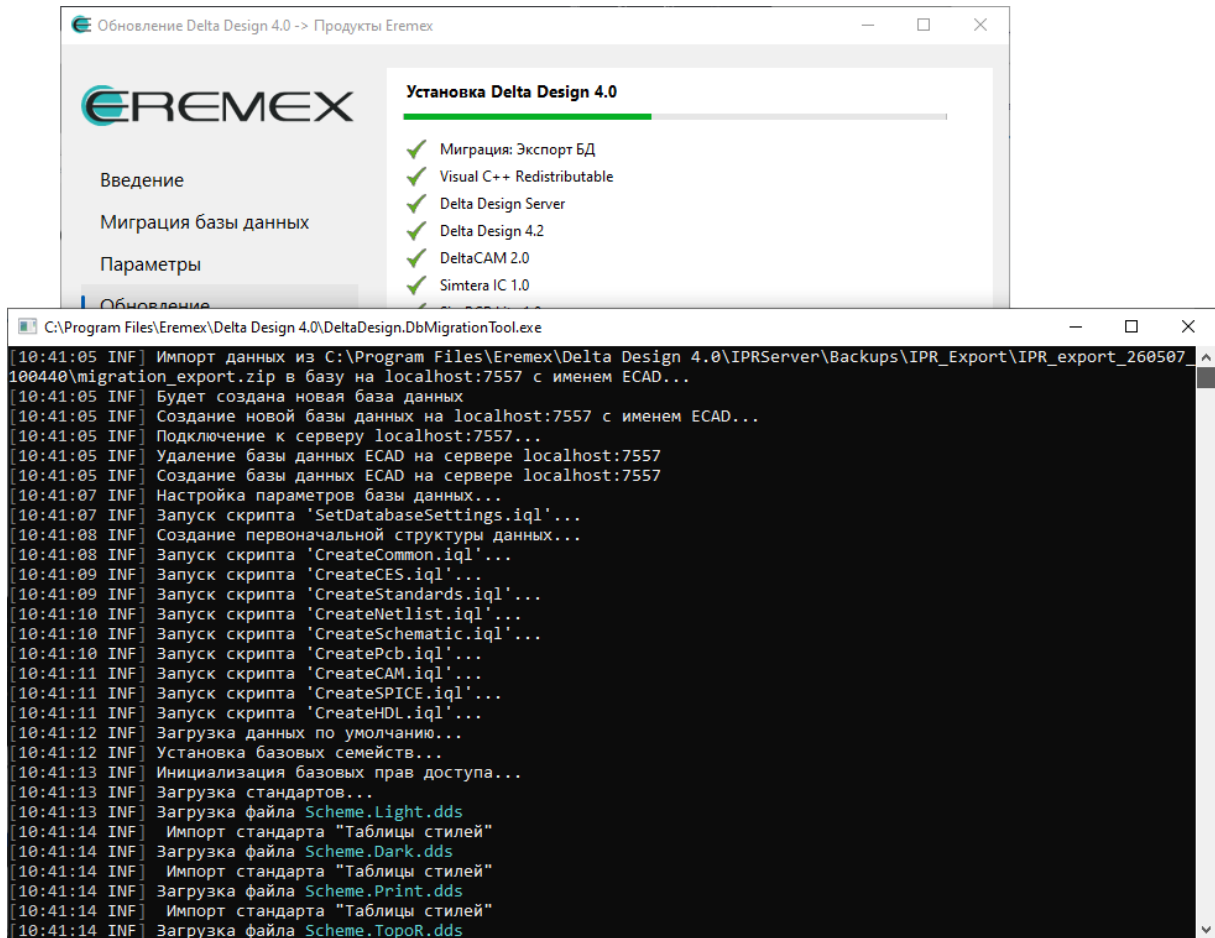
Обновление Delta Design 4.0 -> Продукты Eremex

EREMEX

Введение

Миграция базы данных

Параметры

Обновление

Установка Delta Design 4.0

Миграция: Экспорт БД

Visual C++ Redistributable

Delta Design Server

Delta Design 4.2

DeltaCAM 2.0

Simtera IC 1.0

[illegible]

C:\Program Files\Eremex\Delta Design 4.0\DeltaDesign.DbMigrationTool.exe

[10:41:05 INF] Импорт данных из C:\Program Files\Eremex\Delta Design 4.0\IPRServer\Backups\IPR_Export\IPR_export_260507_100440\migration_export.zip в базу на localhost:7557 с именем ECAD...
[10:41:05 INF] Будет создана новая база данных
[10:41:05 INF] Создание новой базы данных на localhost:7557 с именем ECAD...
[10:41:05 INF] Подключение к серверу localhost:7557...
[10:41:05 INF] Удаление базы данных ECAD на сервере localhost:7557
[10:41:05 INF] Создание базы данных ECAD на сервере localhost:7557
[10:41:07 INF] Настройка параметров базы данных...
[10:41:07 INF] Запуск скрипта 'SetDatabaseSettings.iql'...
[10:41:08 INF] Создание первоначальной структуры данных...
[10:41:08 INF] Запуск скрипта 'CreateCommon.iql'...
[10:41:09 INF] Запуск скрипта 'CreateCES.iql'...
[10:41:09 INF] Запуск скрипта 'CreateStandards.iql'...
[10:41:10 INF] Запуск скрипта 'CreateNetlist.iql'...
[10:41:10 INF] Запуск скрипта 'CreateSchematic.iql'...
[10:41:10 INF] Запуск скрипта 'CreatePcb.iql'...
[10:41:11 INF] Запуск скрипта 'CreateCAM.iql'...
[10:41:11 INF] Запуск скрипта 'CreateSPICE.iql'...
[10:41:11 INF] Запуск скрипта 'CreateHDL.iql'...
[10:41:12 INF] Загрузка данных по умолчанию...
[10:41:12 INF] Установка базовых семейств...
[10:41:13 INF] Инициализация базовых прав доступа...
[10:41:13 INF] Загрузка стандартов...
[10:41:13 INF] Загрузка файла Scheme.Light.dds
[10:41:14 INF]  Импорт стандарта "Таблицы стилей"
[10:41:14 INF] Загрузка файла Scheme.Dark.dds
[10:41:14 INF]  Импорт стандарта "Таблицы стилей"
[10:41:14 INF] Загрузка файла Scheme.Print.dds
[10:41:14 INF]  Импорт стандарта "Таблицы стилей"
[10:41:14 INF] Загрузка файла Scheme.TopoR.dds